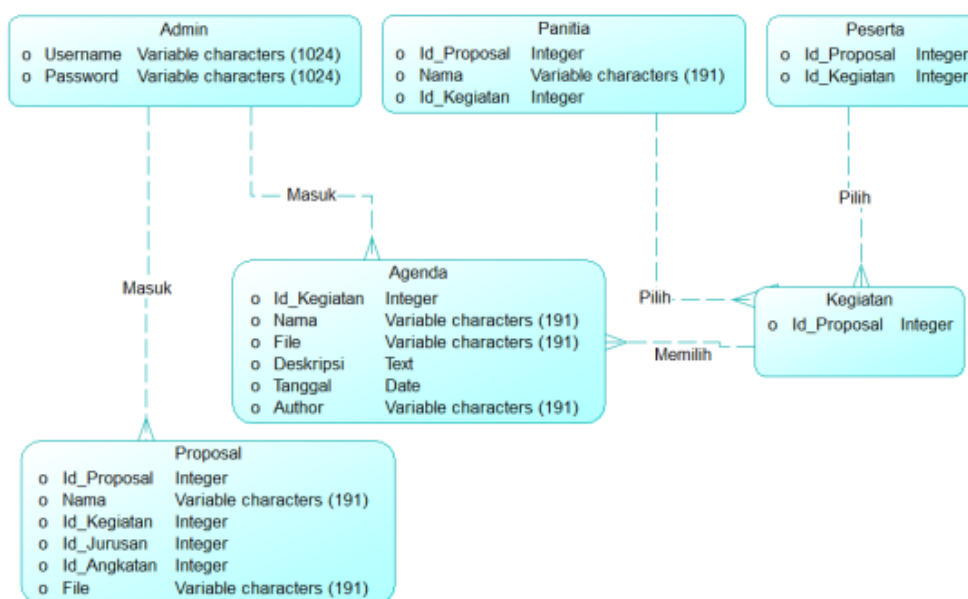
Admin

| | | |
|---|---|---|
| o | Username | Variable characters (1024) |
| o | Password | Variable characters (1024) |

Panitia

| | | |
|---|---|---|
| o | Id_Proposal | Integer |
| o | Nama | Variable characters (191) |
| o | Id_Kegiatan | Integer |

Peserta

| | | |
|---|---|---|
| o | Id_Proposal | Integer |
| o | Id_Kegiatan | Integer |

Masuk

Masuk

Pilih

Agenda

| | | |
|---|---|---|
| o | Id_Kegiatan | Integer |
| o | Nama | Variable characters (191) |
| o | File | Variable characters (191) |
| o | Deskripsi | Text |
| o | Tanggal | Date |
| o | Author | Variable characters (191) |

Pilih

Kegiatan

| | | |
|---|---|---|
| o | Id_Proposal | Integer |

Memilih

Proposal

| | | |
|---|---|---|
| o | Id_Proposal | Integer |
| o | Nama | Variable characters (191) |
| o | Id_Kegiatan | Integer |
| o | Id_Jurusan | Integer |
| o | Id_Angkatan | Integer |
| o | File | Variable characters (191) |